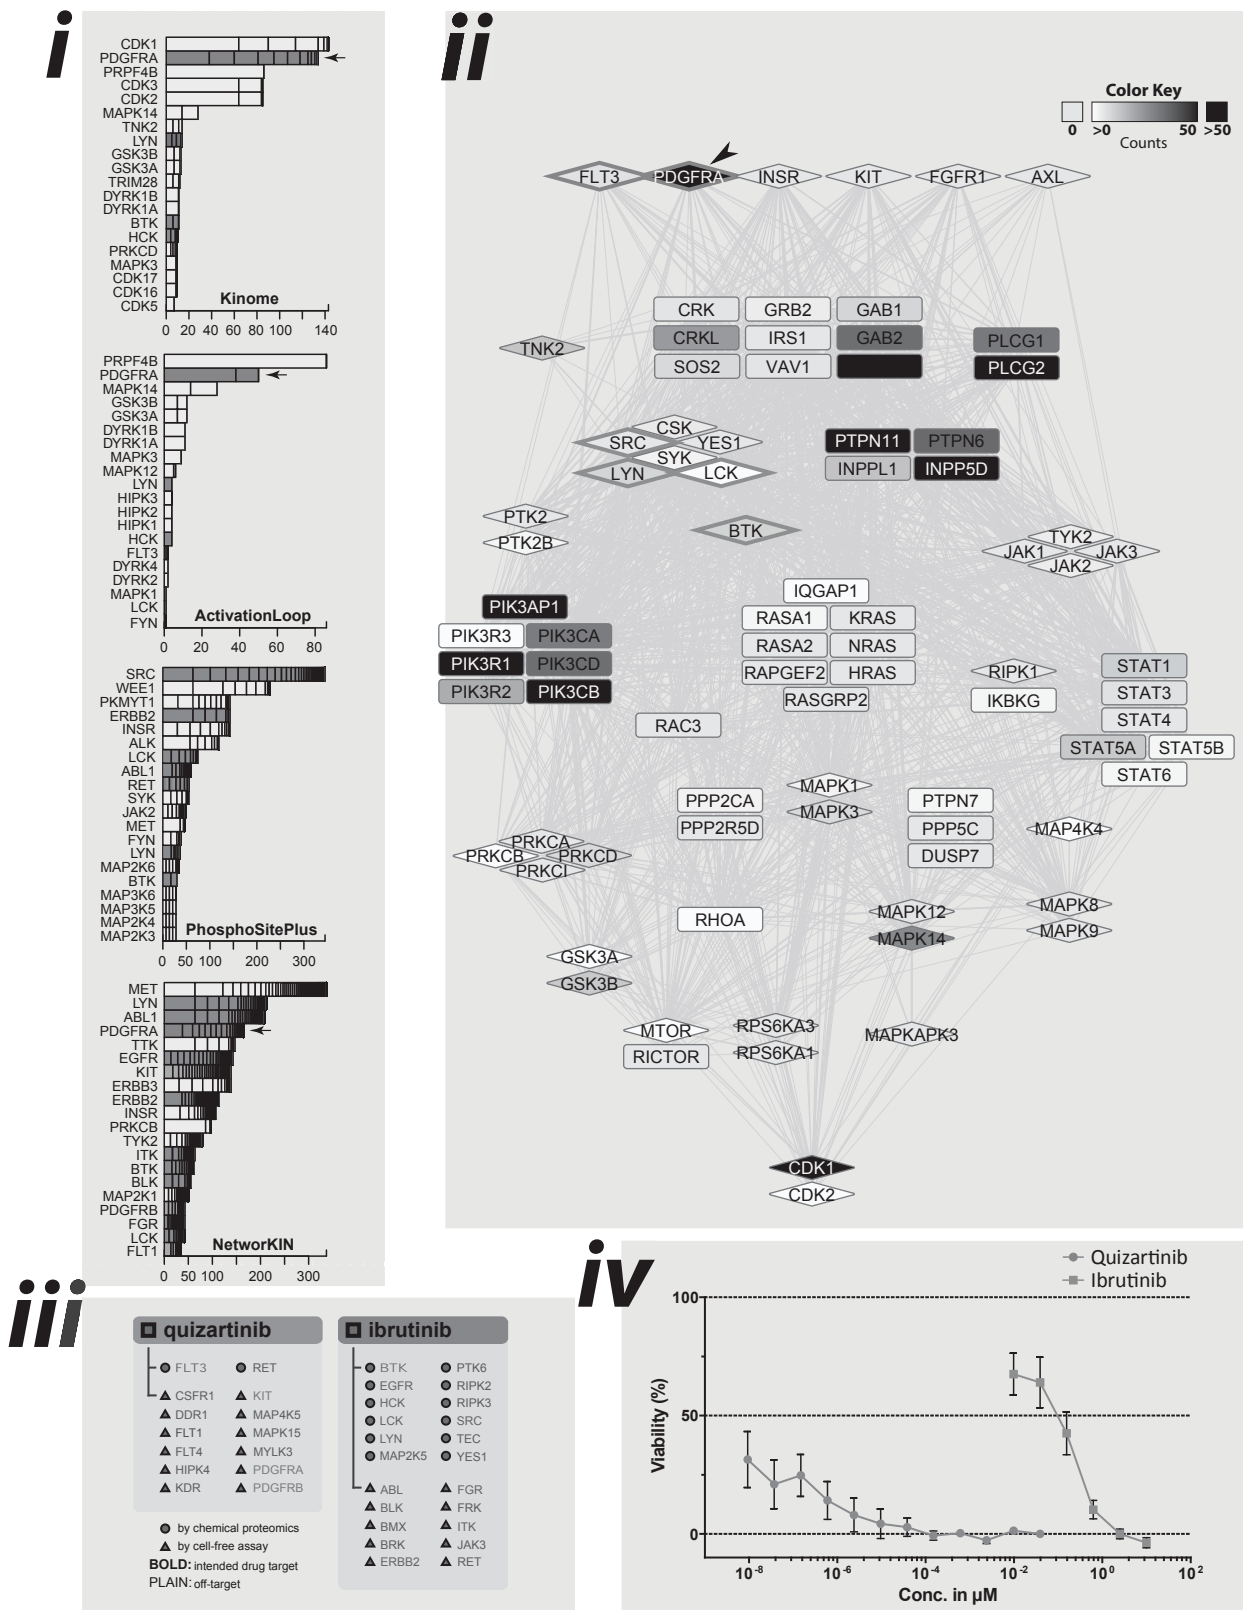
i

CDK1
PDGFRA
PRPF4B
CDK3
CDK2
MAPK14
TNK2
LYN
GSK3B
GSK3A
TRIM28
DYRK1B
DYRK1A
BTK
HCK
PRKCD
MAPK3
CDK17
CDK16
CDK5
Kinome
0 20 40 60 80 100 140

PRPF4B
PDGFRA
MAPK14
GSK3B
GSK3A
DYRK1B
DYRK1A
MAPK3
MAPK12
LYN
HIPK3
HIPK2
HIPK1
HCK
FLT3
DYRK4
DYRK2
MAPK1
LCK
FYN
ActivationLoop
0 20 40 60 80

SRC
WEE1
PKMYT1
ERBB2
INSR
ALK
LCK
ABL1
RET
SYK
JAK2
MET
FYN
LYN
MAP2K6
BTK
MAP3K6
MAP3K5
MAP2K4
MAP2K3
PhosphoSitePlus
0 50 100 200 300

MET
LYN
ABL1
PDGFRA
TTK
EGFR
KIT
ERBB3
ERBB2
INSR
PRKCB
TYK2
ITK
BTK
BLK
MAP2K1
PDGFRB
FGR
LCK
FLT1
NetworKIN
0 50 100 200 300

ii

Color Key
0 >0 50 >50
Counts

FLT3 PDGFRA INSR KIT FGFR1 AXL
CRK GRB2 GAB1
CRKL IRS1 GAB2
SOS2 VAV1
TNK2
PLCG1
PLCG2
CSK
SRC YES1
SYK
LYN LCK
PTPN11 PTPN6
INPPL1 INPP5D
PTK2
PTK2B
BTK
TYK2
JAK1 JAK3
JAK2
IQGAP1
PIK3AP1
RASA1 KRAS
PIK3R3 PIK3CA
RASA2 NRAS
PIK3R1 PIK3CD
RAPGEF2 HRAS
PIK3R2 PIK3CB
RASGRP2
RIPK1
IKBKG
STAT1
STAT3
STAT4
STAT5A STAT5B
STAT6
RAC3
MAPK1
MAPK3
PPP2CA
PPP2R5D
PTPN7
PPP5C
DUSP7
MAP4K4
PRKCA
PRKCB PRKCD
PRKCI
RHOA
MAPK12
MAPK14
MAPK8
MAPK9
GSK3A
GSK3B
MTOR
RICTOR
RPS6KA3
RPS6KA1
MAPKAPK3
CDK1
CDK2

iii

quizartinib
FLT3 RET
CSFR1 KIT
DDR1 MAP4K5
FLT1 MAPK15
FLT4 MYLK3
HIPK4 PDGFRA
KDR PDGFRB

ibrutinib
BTK PTK6
EGFR RIPK2
HCK RIPK3
LCK SRC
LYN TEC
MAP2K5 YES1
ABL FGR
BLK FRK
BMX ITK
BRK JAK3
ERBB2 RET

by chemical proteomics
by cell-free assay
BOLD: intended drug target
PLAIN: off-target

iv

Quizartinib
Ibrutinib
100
50
0
Viability (%)
$10^{-8}$ $10^{-6}$ $10^{-4}$ $10^{-2}$ $10^{0}$ $10^{2}$
Conc. in µM